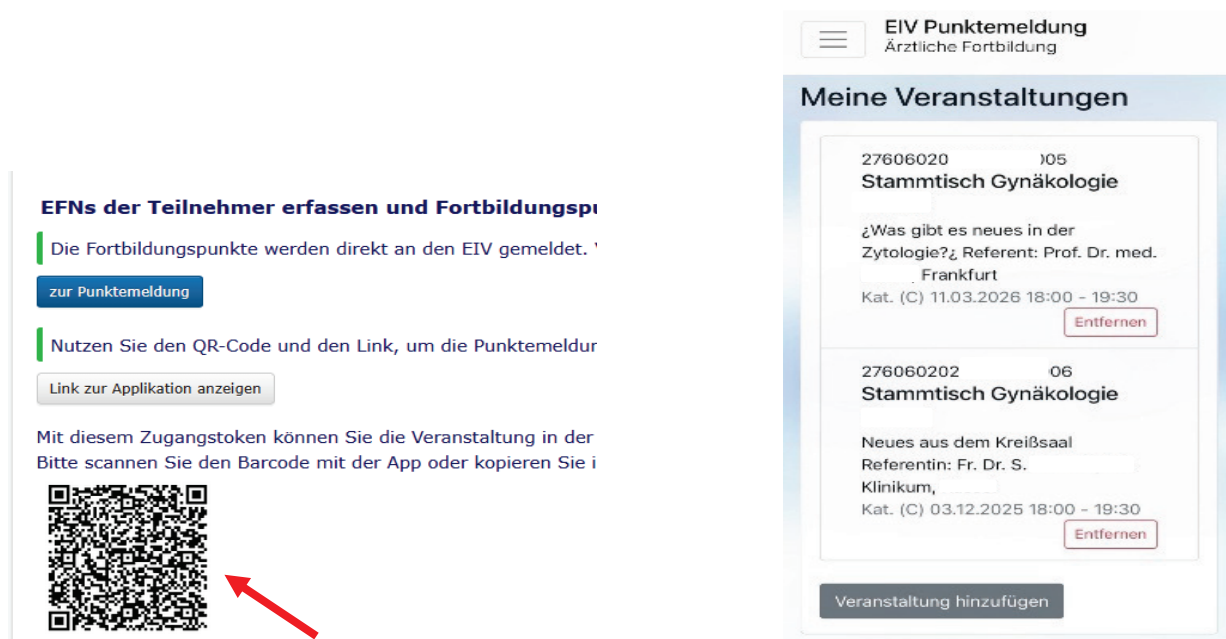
EFNs der Teilnehmer erfassen und Fortbildungspu

Die Fortbildungspunkte werden direkt an den EIV gemeldet.

zur Punktemeldung

Nutzen Sie den QR-Code und den Link, um die Punktemeldur

Link zur Applikation anzeigen

Mit diesem Zugangstoken können Sie die Veranstaltung in der
Bitte scannen Sie den Barcode mit der App oder kopieren Sie i

EIV Punktemeldung
Ärztliche Fortbildung

Meine Veranstaltungen

27606020 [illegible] )05
Stammtisch Gynäkologie

¿Was gibt es neues in der Zytologie?¿ Referent: Prof. Dr. med. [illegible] Frankfurt
Kat. (C) 11.03.2026 18:00 - 19:30
Entfernen

276060202 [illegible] 06
Stammtisch Gynäkologie

Neues aus dem Kreißsaal
Referentin: Fr. Dr. S. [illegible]
Klinikum, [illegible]
Kat. (C) 03.12.2025 18:00 - 19:30
Entfernen

Veranstaltung hinzufügen